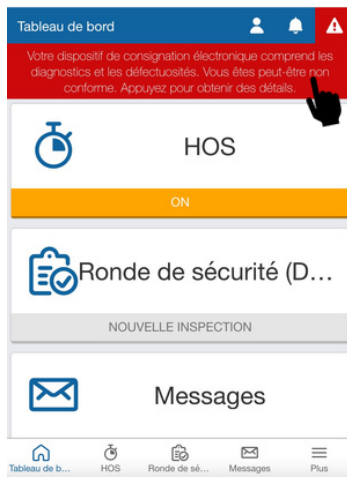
Tableau de bord

Votre dispositif de consignation électronique comprend les diagnostics et les défectuosités. Vous êtes peut-être non conforme. Appuyez pour obtenir des détails.

HOS

ON

Ronde de sécurité (D...

NOUVELLE INSPECTION

Messages

Tableau de b... HOS Ronde de sé... Messages Plus